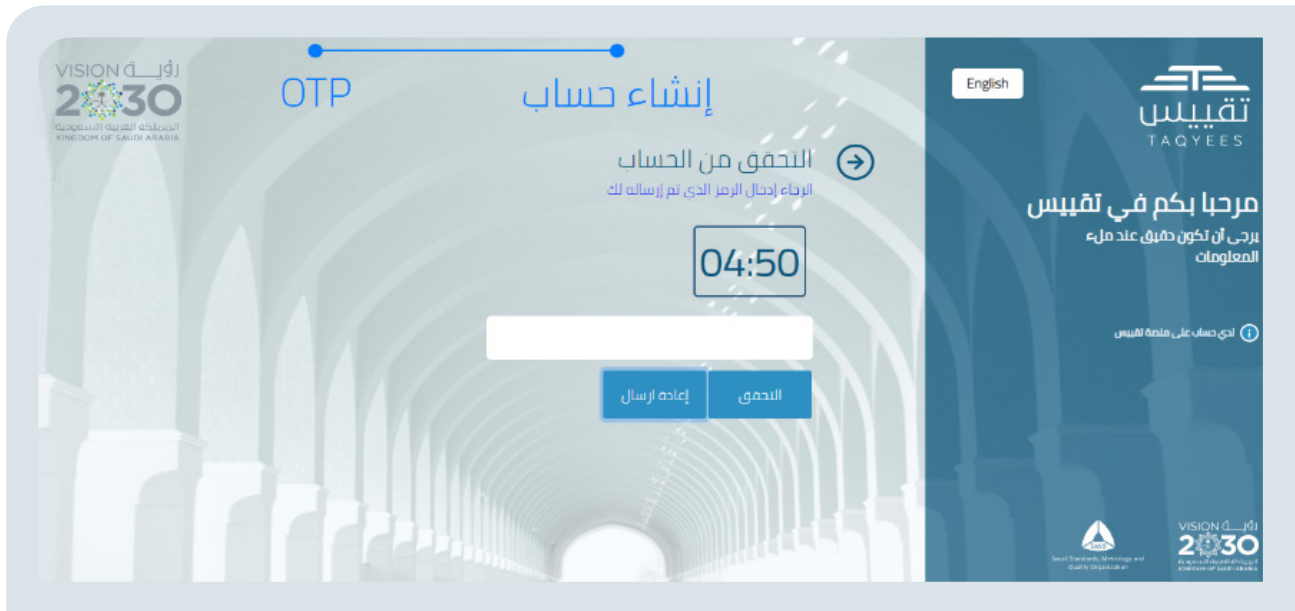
رؤية VISION
2030
المملكة العربية السعودية
KINGDOM OF SAUDI ARABIA

OTP
إنشاء حساب

التحقق من الحساب
الرجاء إدخال الرمز الذي تم إرساله لك

04:50

التحقق
إعادة ارسال

English

تقييس
TAQYEES

مرحبا بكم في تقييس
يرجى أن تكون دقيق عند ملء المعلومات

لدي حساب على منصة تقييس

SASO
Saudi Standards, Metrology and Quality Organization

رؤية VISION
2030
المملكة العربية السعودية
KINGDOM OF SAUDI ARABIA